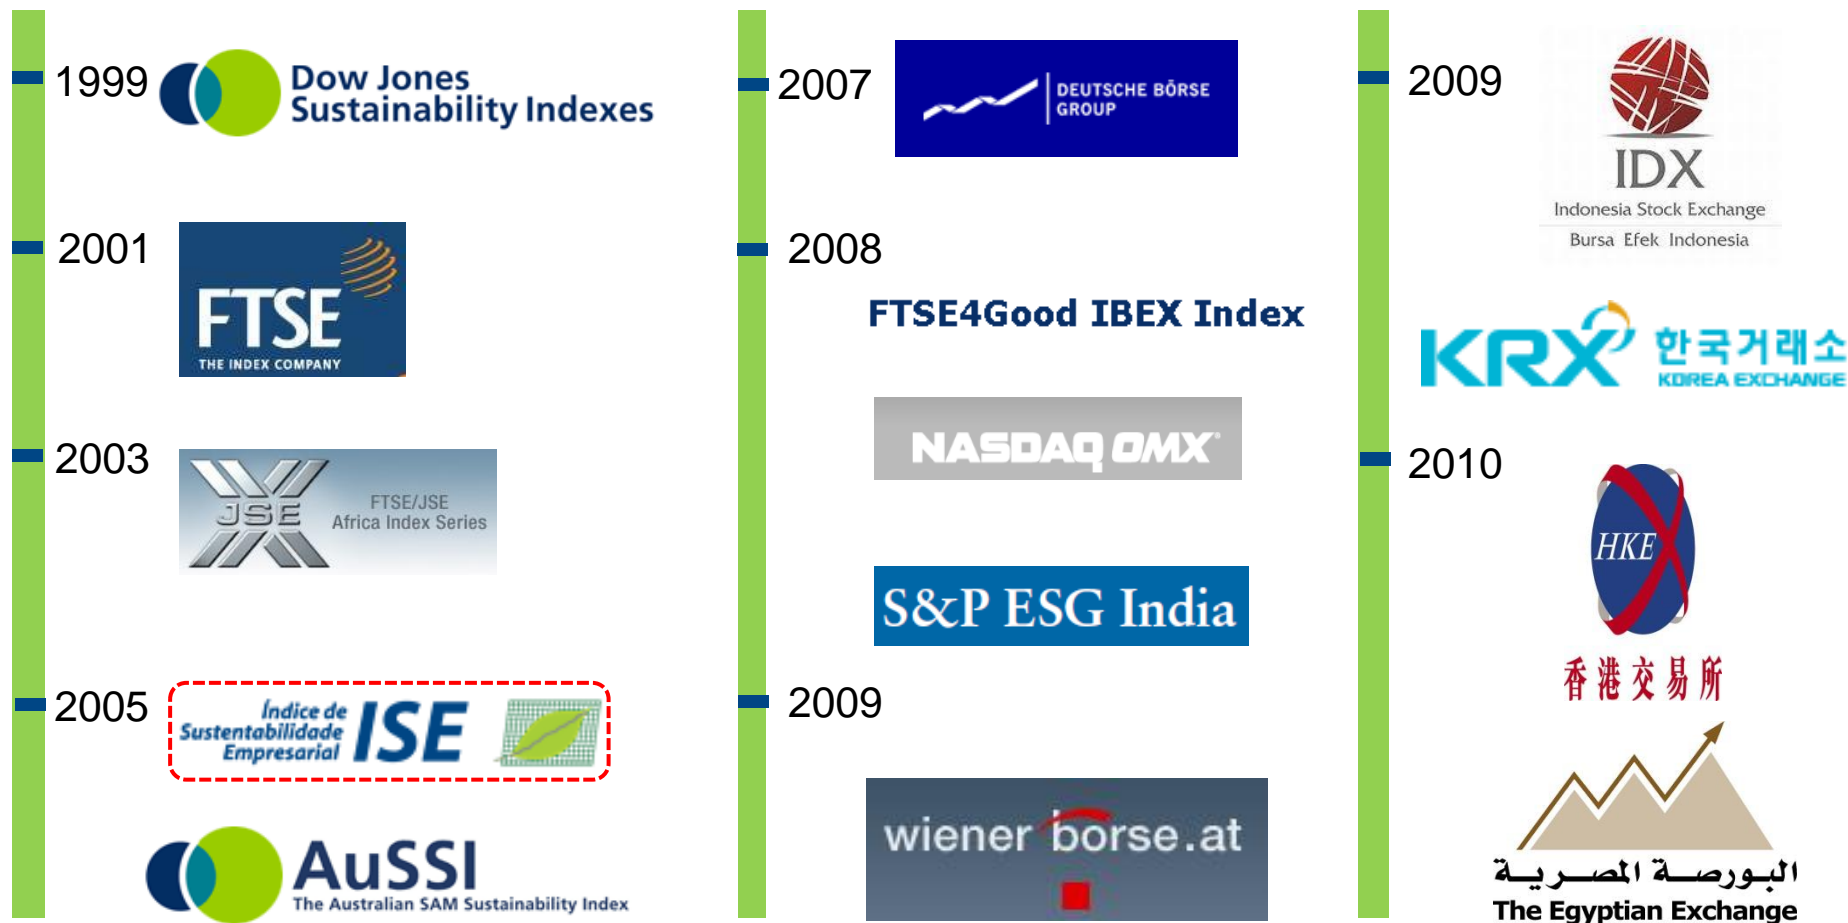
1999 Dow Jones Sustainability Indexes

2001 FTSE THE INDEX COMPANY

2003 JSE FTSE/JSE Africa Index Series

2005 Índice de Sustentabilidade Empresarial ISE

AuSSI The Australian SAM Sustainability Index

2007 DEUTSCHE BÖRSE GROUP

2008

FTSE4Good IBEX Index

NASDAQ OMX

S&P ESG India

2009

wiener börse.at

2009 IDX Indonesia Stock Exchange Bursa Efek Indonesia

KRX 한국거래소 KOREA EXCHANGE

2010 HKEX 香港交易所

البورصة المصرية
The Egyptian Exchange